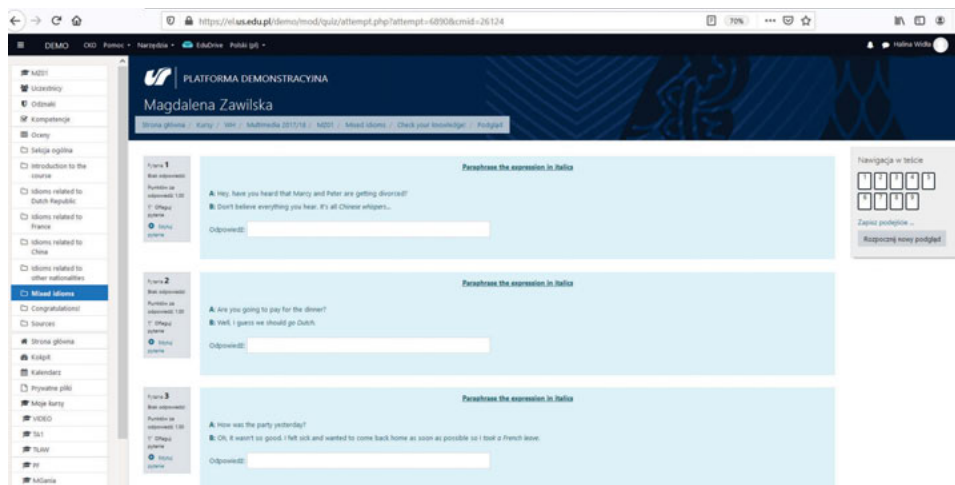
https://el.us.edu.pl/demo/mod/quiz/attempt.php?attempt=6890&cmid=26124

70%

DEMO CKO Pomoc • Narzędzia • EduDrive Polski (pl) •

Halina Widła

M201
Uczestnicy
Odznaki
Kompetencje
Oceny
Sekcja ogólna
Introduction to the course
Idioms related to Dutch Republic
Idioms related to France
Idioms related to China
Idioms related to other nationalities
Mixed idioms
Congratulations!
Sources
Strona główna
Kokpit
Kalendarz
Prywatne pliki
Moje kursy
VIDEO
TA1
TLAW
PF
MGania

PLATFORMA DEMONSTRACYJNA

Magdalena Zawilska

Strona główna / Kursy / WH / Multimedia 2017/18 / M201 / Mixed idioms / Check your knowledge! / Podgląd

Pytanie 1
Brak odpowiedzi
Punktów do uzyskania: 1,00
Oflaguj pytanie
Edytuj pytanie

Paraphrase the expression in italics

A: Hey, have you heard that Marcy and Peter are getting divorced?
B: Don't believe everything you hear. It's all Chinese whispers...

Odpowiedź:

Pytanie 2
Brak odpowiedzi
Punktów do uzyskania: 1,00
Oflaguj pytanie
Edytuj pytanie

Paraphrase the expression in italics

A: Are you going to pay for the dinner?
B: Well, I guess we should go Dutch.

Odpowiedź:

Pytanie 3
Brak odpowiedzi
Punktów do uzyskania: 1,00
Oflaguj pytanie
Edytuj pytanie

Paraphrase the expression in italics

A: How was the party yesterday?
B: Oh, it wasn't so good. I felt sick and wanted to come back home as soon as possible so I took a French leave.

Odpowiedź:

Nawigacja w teście
1 2 3 4 5
6 7 8 9
Zapisz podejście ...
Rozpocznij nowy podgląd